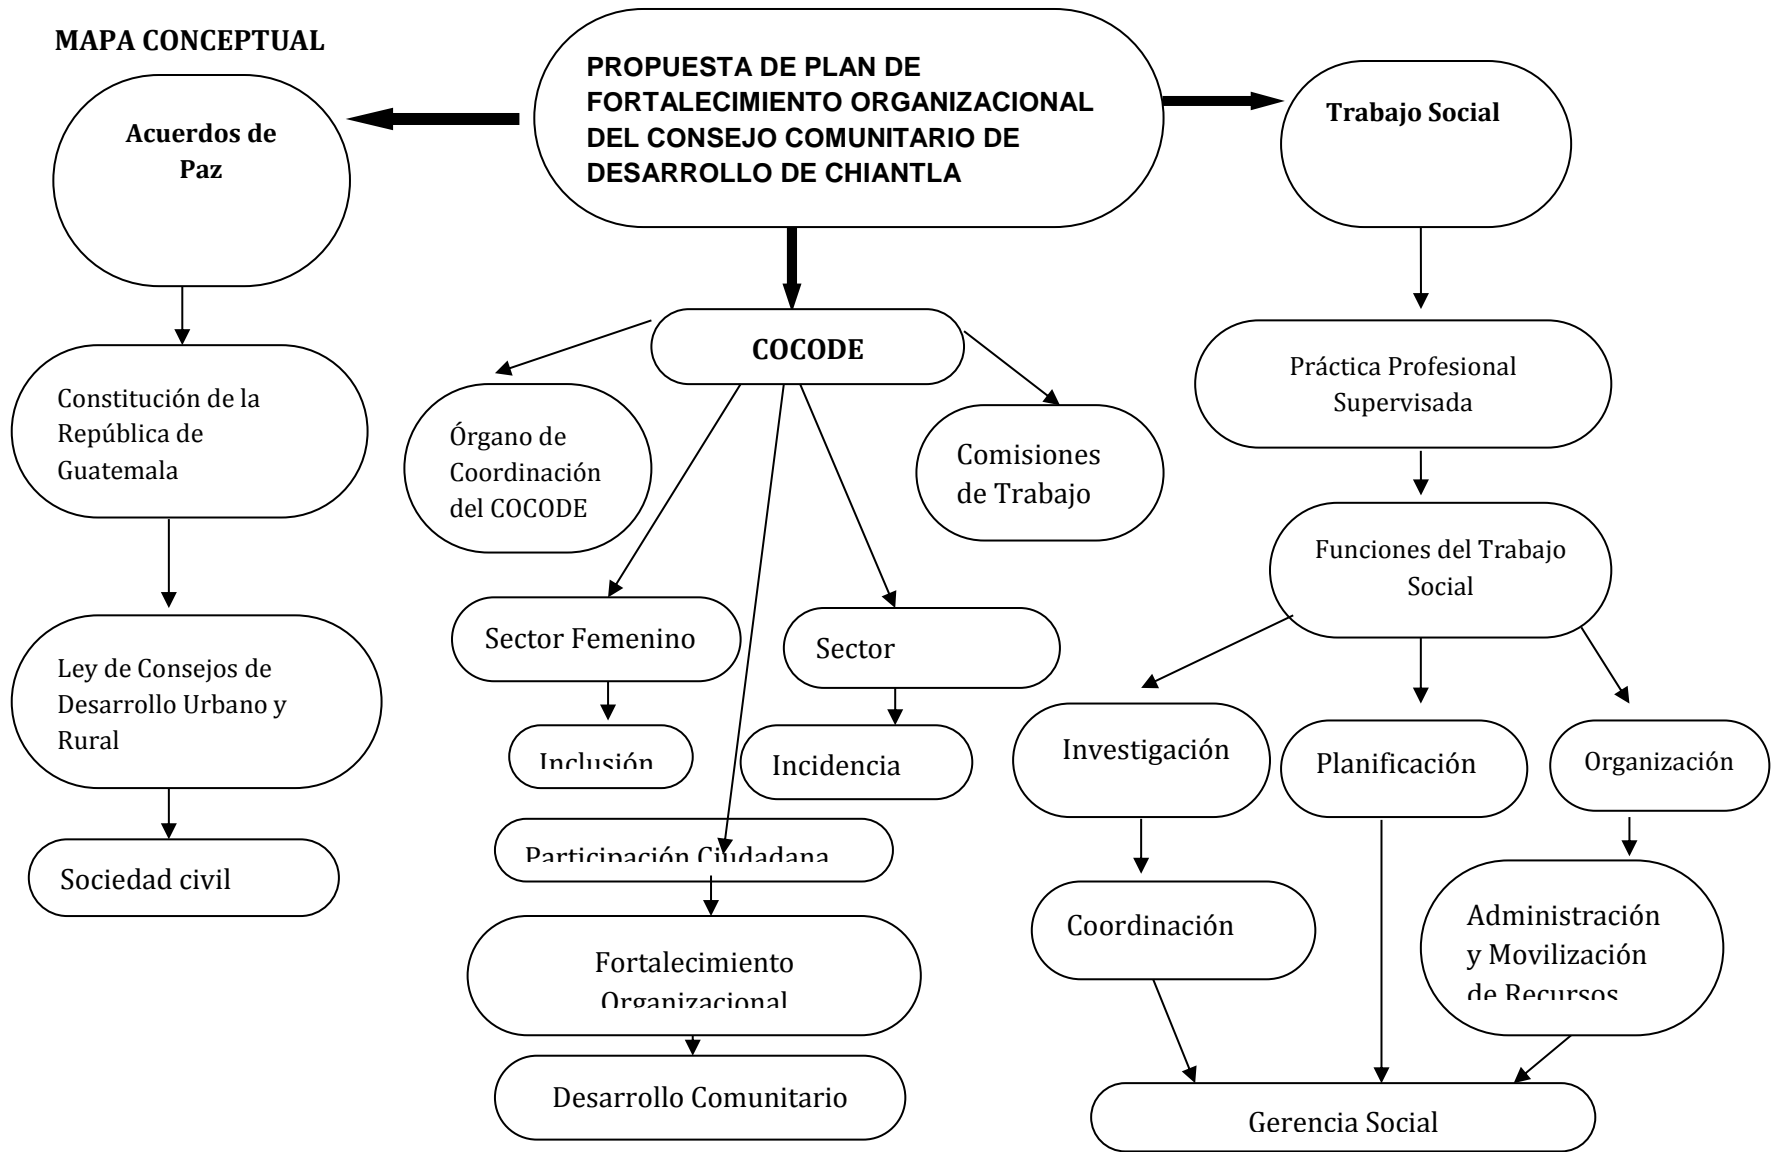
MAPA CONCEPTUAL

PROPUESTA DE PLAN DE FORTALECIMIENTO ORGANIZACIONAL DEL CONSEJO COMUNITARIO DE DESARROLLO DE CHIANTLA

Acuerdos de Paz

Constitución de la República de Guatemala

Ley de Consejos de Desarrollo Urbano y Rural

Sociedad civil

COCODE

Órgano de Coordinación del COCODE

Comisiones de Trabajo

Sector Femenino

Sector

Inclusión

Incidencia

Participación Ciudadana

Fortalecimiento Organizacional

Desarrollo Comunitario

Trabajo Social

Práctica Profesional Supervisada

Funciones del Trabajo Social

Investigación

Planificación

Organización

Coordinación

Administración y Movilización de Recursos

Gerencia Social